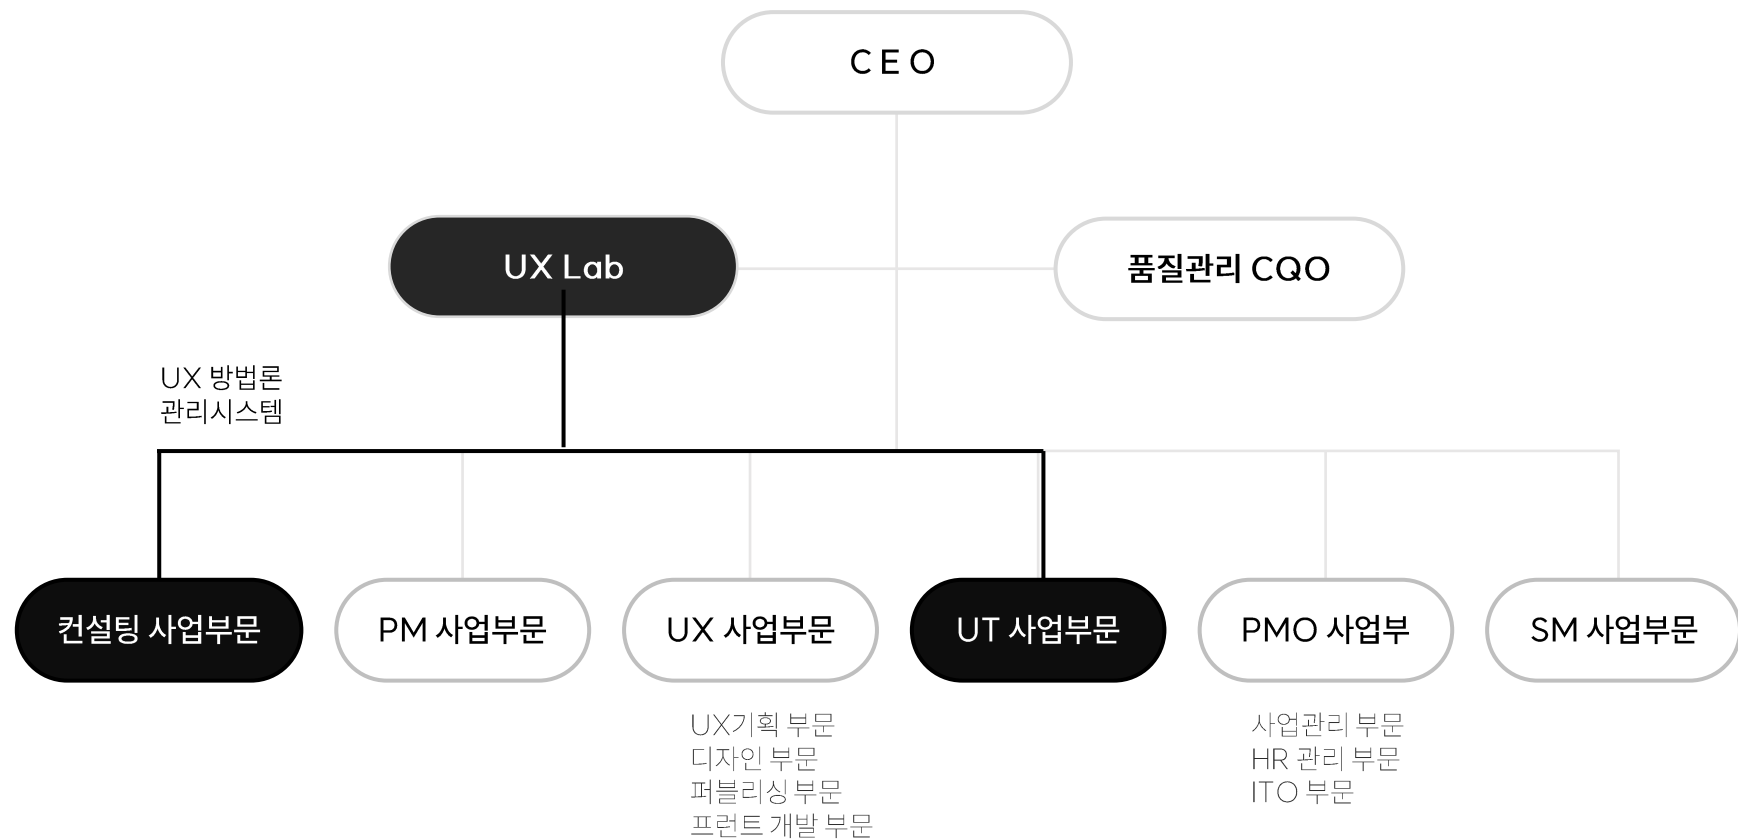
CEO

UX Lab

품질관리 CQO

UX 방법론
관리시스템

컨설팅 사업부문

PM 사업부문

UX 사업부문

UT 사업부문

PMO 사업부

SM 사업부문

UX기획 부문
디자인 부문
퍼블리싱 부문
프런트 개발 부문

사업관리 부문
HR 관리 부문
ITO 부문